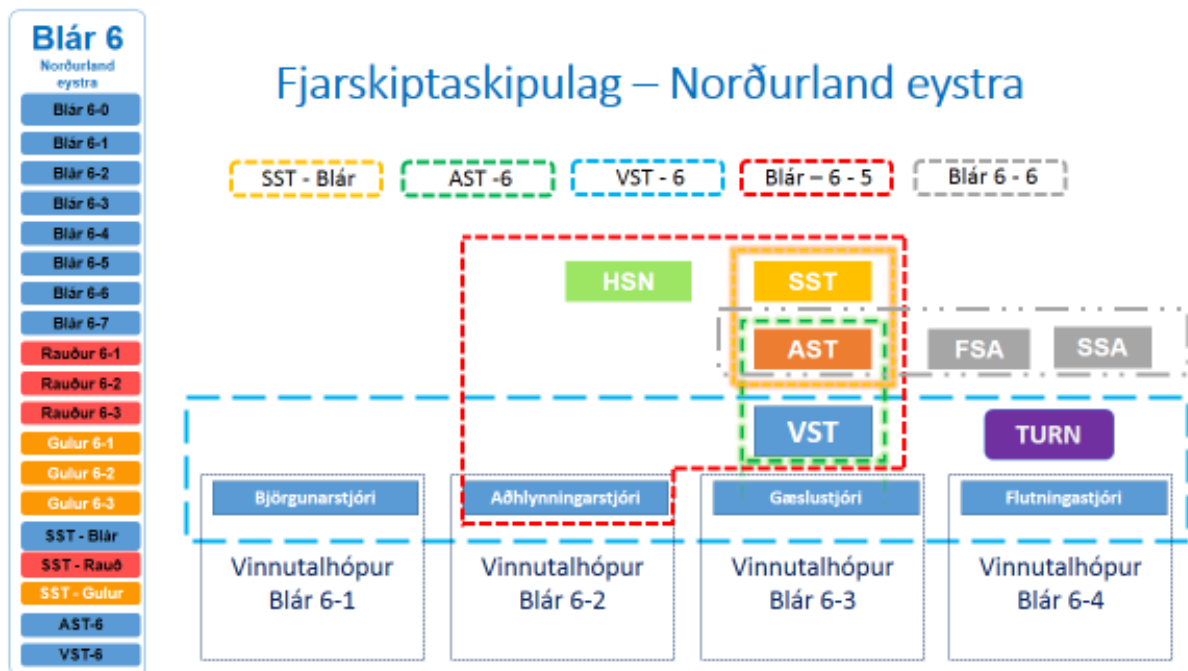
Blár 6
Norðurland eystra
Blár 6-0
Blár 6-1
Blár 6-2
Blár 6-3
Blár 6-4
Blár 6-5
Blár 6-6
Blár 6-7
Rauður 6-1
Rauður 6-2
Rauður 6-3
Gulur 6-1
Gulur 6-2
Gulur 6-3
SST - Blár
SST - Rauð
SST - Gulur
AST-6
VST-6

Fjarskiptaskipulag – Norðurland eystra

SST - Blár
AST -6
VST - 6
Blár – 6 - 5
Blár 6 - 6

HSN
SST
AST
FSA
SSA
VST
TURN

Björgunarstjóri
Aðhlynningarstjóri
Gæslustjóri
Flutningastjóri

Vinnutalhópur Blár 6-1
Vinnutalhópur Blár 6-2
Vinnutalhópur Blár 6-3
Vinnutalhópur Blár 6-4